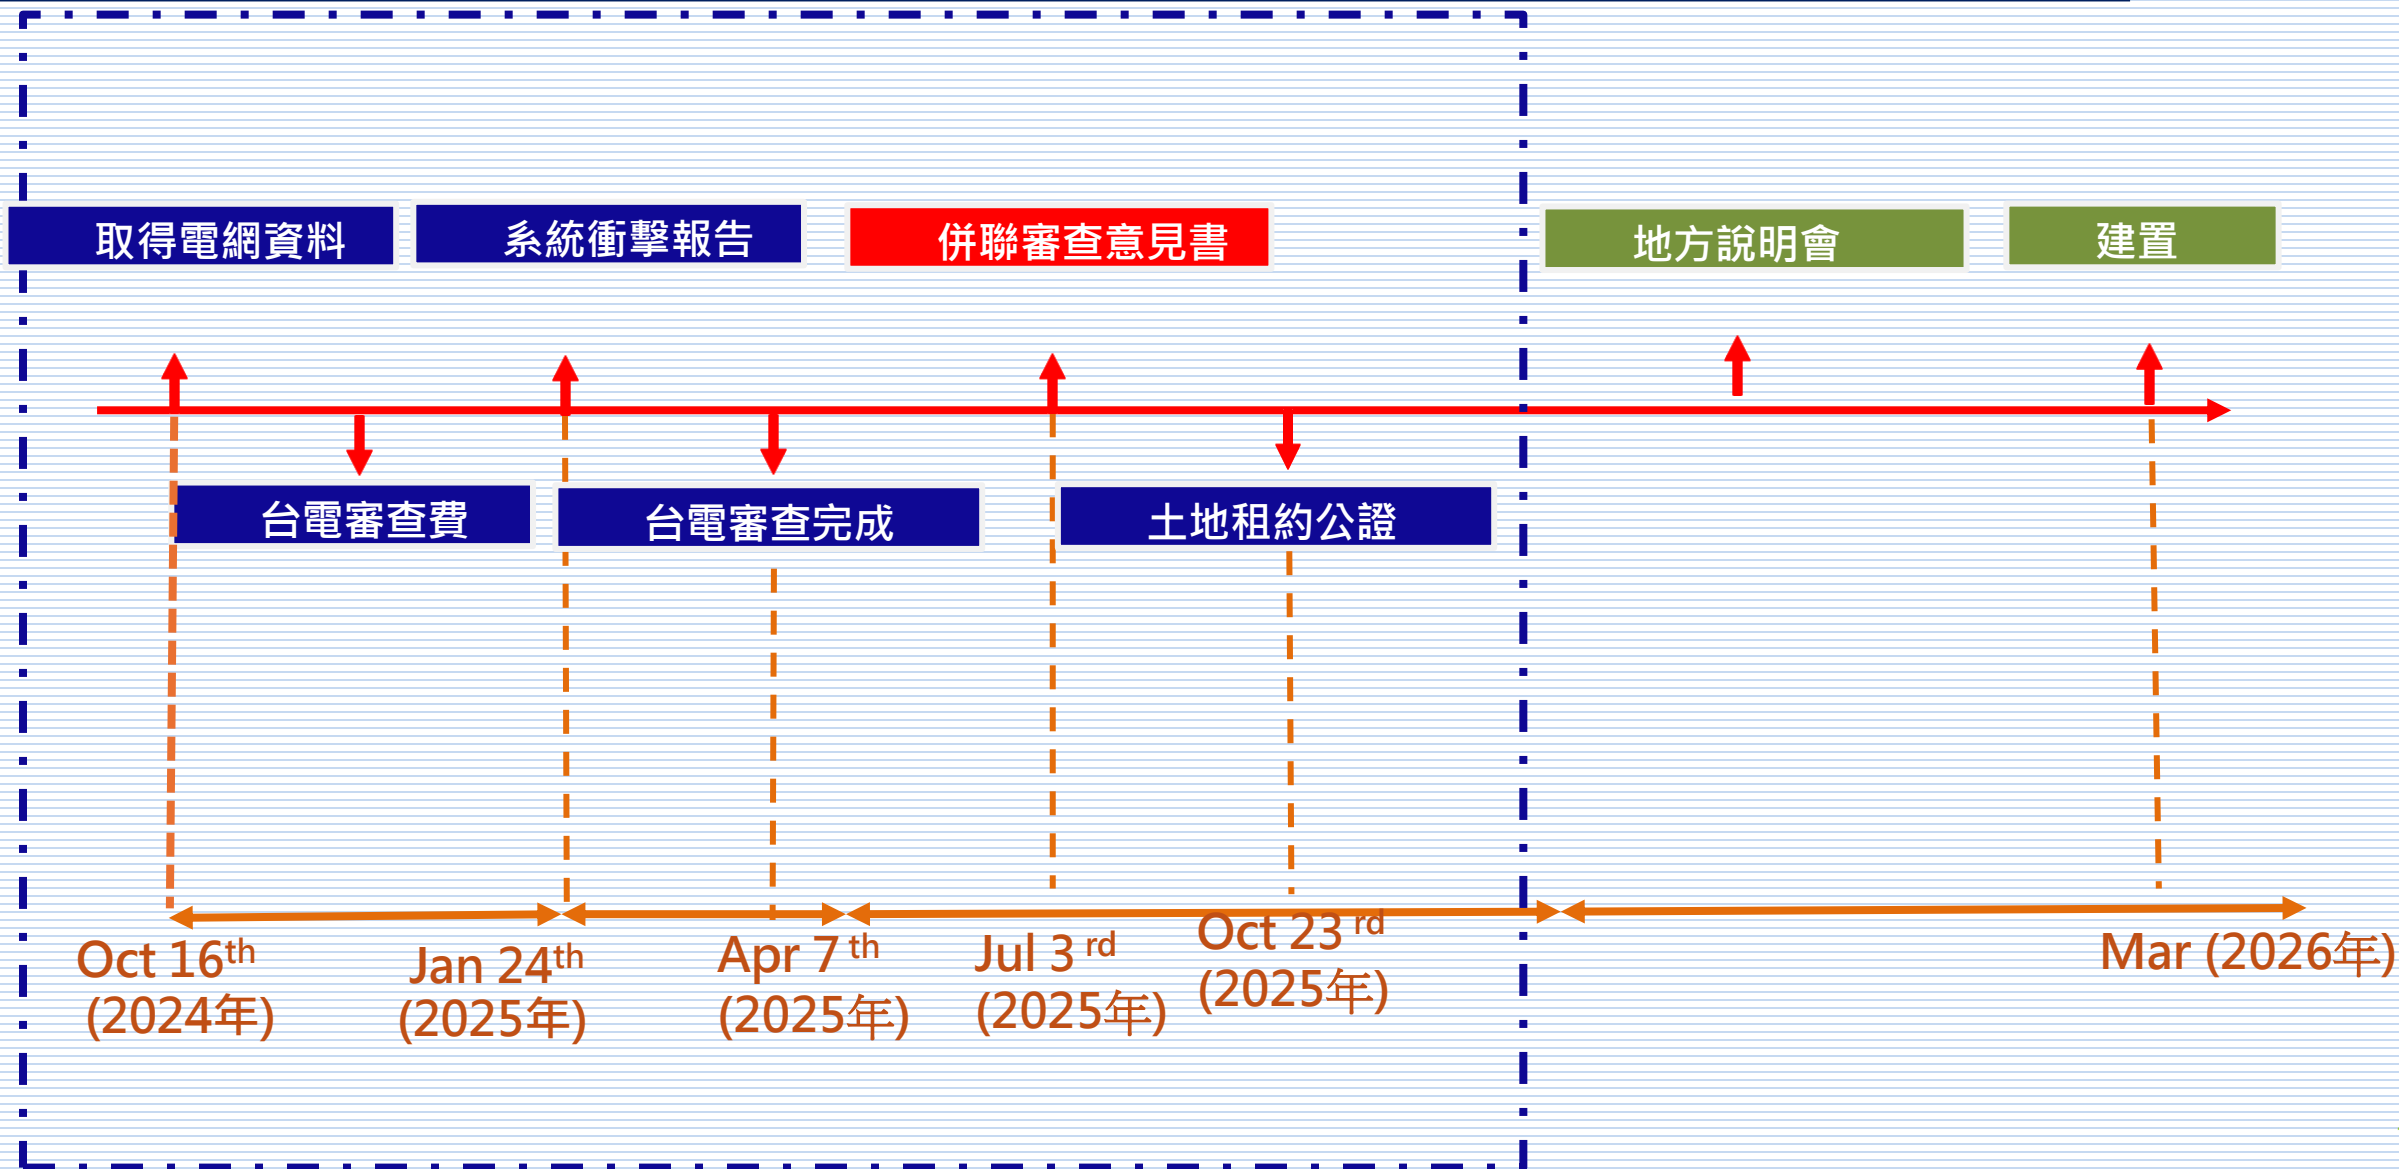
取得電網資料

系統衝擊報告

併聯審查意見書

地方說明會

建置

台電審查費

台電審查完成

土地租約公證

Oct 16$^{th}$ (2024年)

Jan 24$^{th}$ (2025年)

Apr 7 $^{th}$ (2025年)

Jul 3 $^{rd}$ (2025年)

Oct 23 $^{rd}$ (2025年)

Mar (2026年)